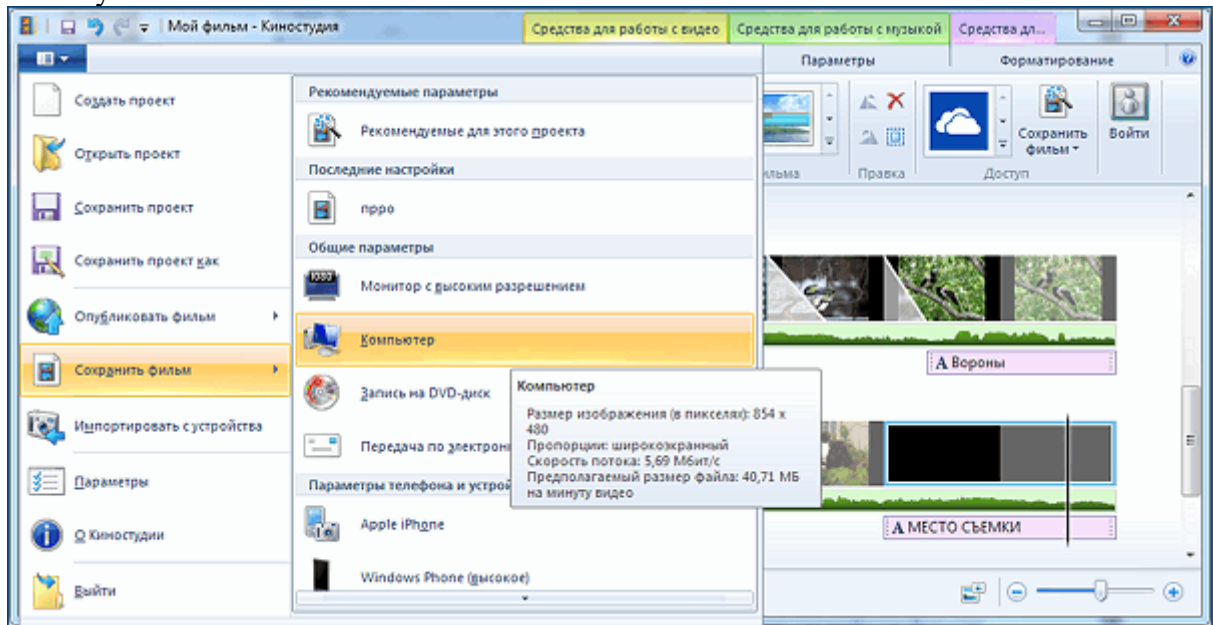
Мой фильм - Киностудия

Средства для работы с видео

Средства для работы с музыкой

Средства дл...

Параметры

Форматирование

Создать проект

Открыть проект

Сохранить проект

Сохранить проект как

Опубликовать фильм

Сохранить фильм

Импортировать с устройства

Параметры

О Киностудии

Выйти

Рекомендуемые параметры

Рекомендуемые для этого проекта

Последние настройки

nppo

Общие параметры

Монитор с высоким разрешением

Компьютер

Запись на DVD-диск

Передача по электронн

Параметры телефона и устрой

Apple iPhone

Windows Phone (высокое)

Компьютер

Размер изображения (в пикселях): 854 x 480

Пропорции: широкоэкранный

Скорость потока: 5,69 Мбит/с

Предполагаемый размер файла: 40,71 МБ на минуту видео

Правка

Сохранить фильм

Войти

Доступ

A Вороны

A МЕСТО СЪЕМКИ